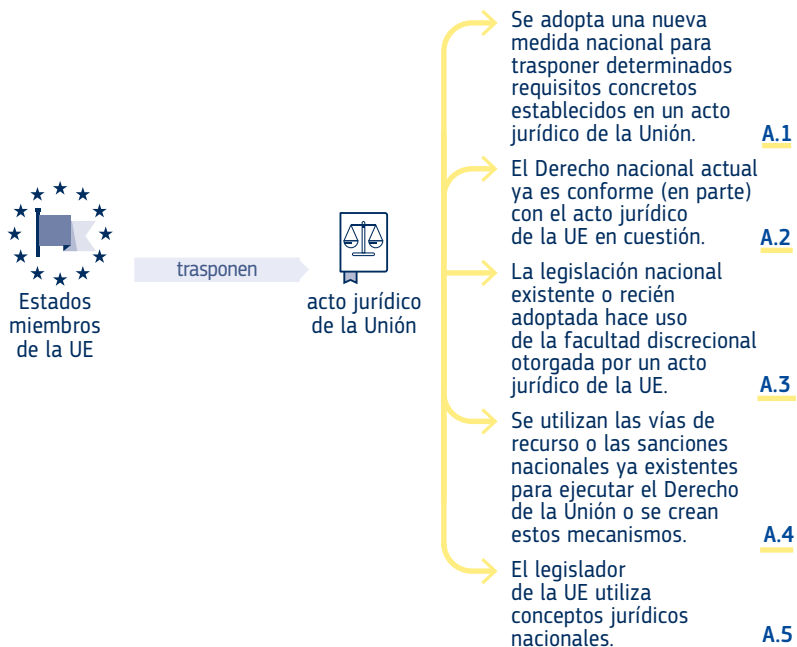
Estados miembros de la UE

trasponen

acto jurídico de la Unión

Se adopta una nueva medida nacional para trasponer determinados requisitos concretos establecidos en un acto jurídico de la Unión. A.1

El Derecho nacional actual ya es conforme (en parte) con el acto jurídico de la UE en cuestión. A.2

La legislación nacional existente o recién adoptada hace uso de la facultad discrecional otorgada por un acto jurídico de la UE. A.3

Se utilizan las vías de recurso o las sanciones nacionales ya existentes para ejecutar el Derecho de la Unión o se crean estos mecanismos. A.4

El legislador de la UE utiliza conceptos jurídicos nacionales. A.5